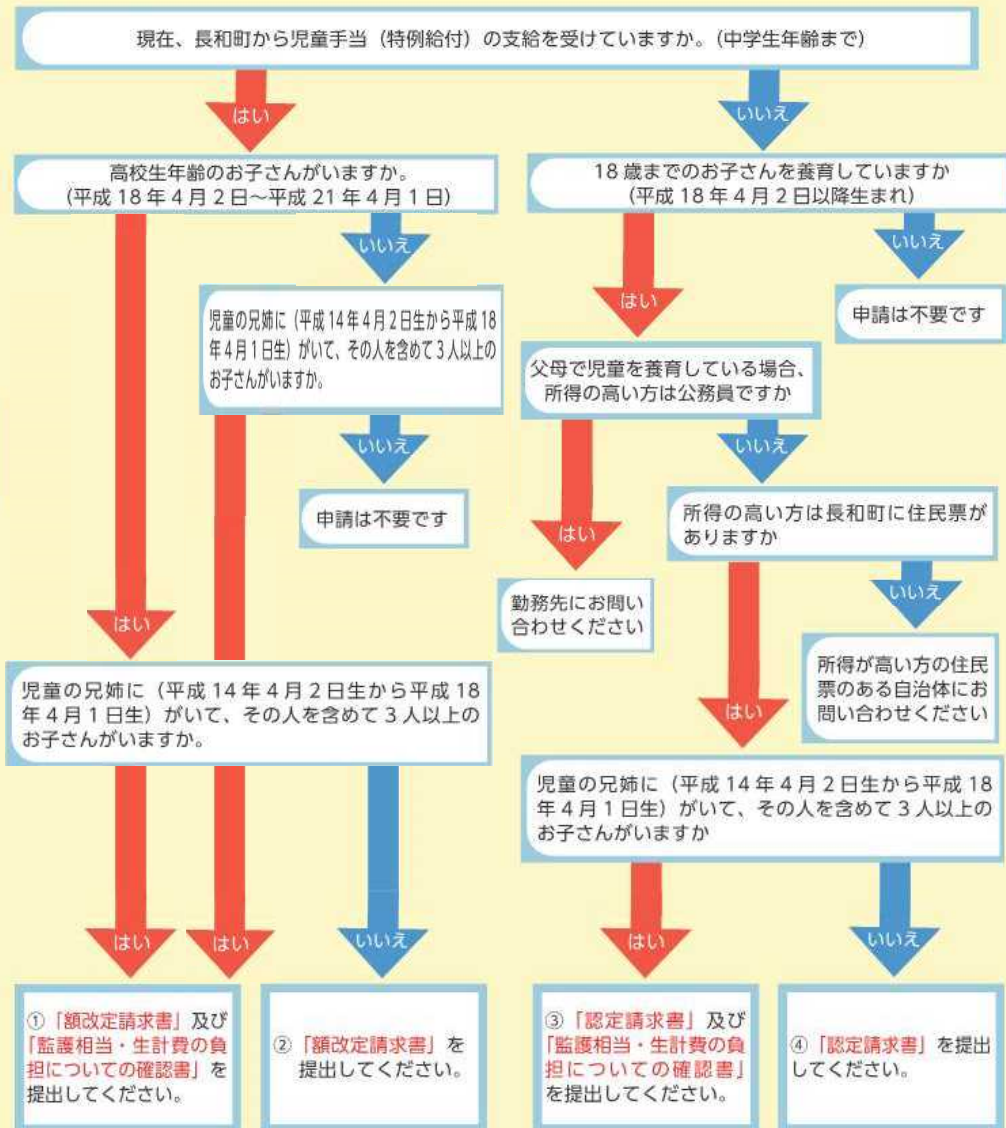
現在、長和町から児童手当（特例給付）の支給を受けていますか。（中学生年齢まで）

はい

いいえ

高校生年齢のお子さんがいますか。（平成 18 年 4 月 2 日～平成 21 年 4 月 1 日）

いいえ

児童の兄姉に（平成 14 年 4 月 2 日生から平成 18 年 4 月 1 日生）がいて、その人を含めて 3 人以上のお子さんがいますか。

いいえ

申請は不要です

18 歳までのお子さんを養育していますか（平成 18 年 4 月 2 日以降生まれ）

いいえ

申請は不要です

はい

父母で児童を養育している場合、所得の高い方は公務員ですか

いいえ

はい

勤務先にお問い合わせください

所得の高い方は長和町に住民票がありますか

いいえ

所得が高い方の住民票のある自治体にお問い合わせください

はい

はい

児童の兄姉に（平成 14 年 4 月 2 日生から平成 18 年 4 月 1 日生）がいて、その人を含めて 3 人以上のお子さんがいますか。

児童の兄姉に（平成 14 年 4 月 2 日生から平成 18 年 4 月 1 日生）がいて、その人を含めて 3 人以上のお子さんがいますか

はい

はい

いいえ

はい

いいえ

①「額改定請求書」及び「監護相当・生計費の負担についての確認書」を提出してください。

②「額改定請求書」を提出してください。

③「認定請求書」及び「監護相当・生計費の負担についての確認書」を提出してください。

④「認定請求書」を提出してください。